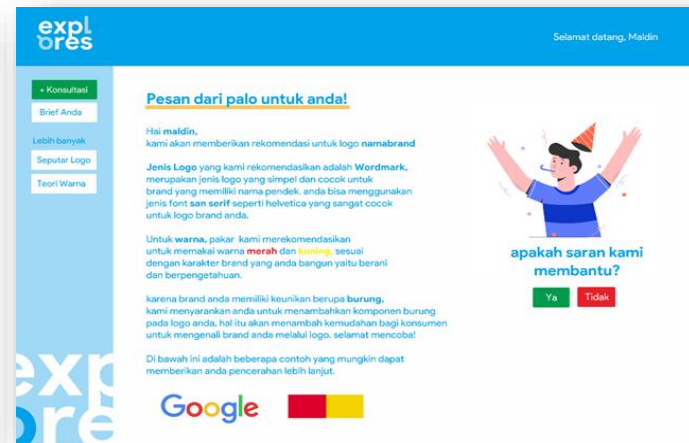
expl
ores

Selamat datang, Maldin

+ Konsultasi
Brief Anda

Lebih banyak
Seputar Logo
Teori Warna

expl
ores

Pesan dari palo untuk anda!

Hai maldin,
kami akan memberikan rekomendasi untuk logo namabrand

Jenis Logo yang kami rekomendasikan adalah Wordmark, merupakan jenis logo yang simpel dan cocok untuk brand yang memiliki nama pendek. anda bisa menggunakan jenis font san serif seperti helvetica yang sangat cocok untuk logo brand anda.

Untuk warna, pakar kami merekomendasikan untuk memakai warna merah dan kuning, sesuai dengan karakter brand yang anda bangun yaitu berani dan berpengetahuan.

karena brand anda memiliki keunikan berupa burung, kami menyarankan anda untuk menambahkan komponen burung pada logo anda, hal itu akan menambah kemudahan bagi konsumen untuk mengenali brand anda melalui logo. selamat mencoba!

Di bawah ini adalah beberapa contoh yang mungkin dapat memberikan anda pencerahan lebih lanjut.

Google

apakah saran kami membantu?

Ya
Tidak